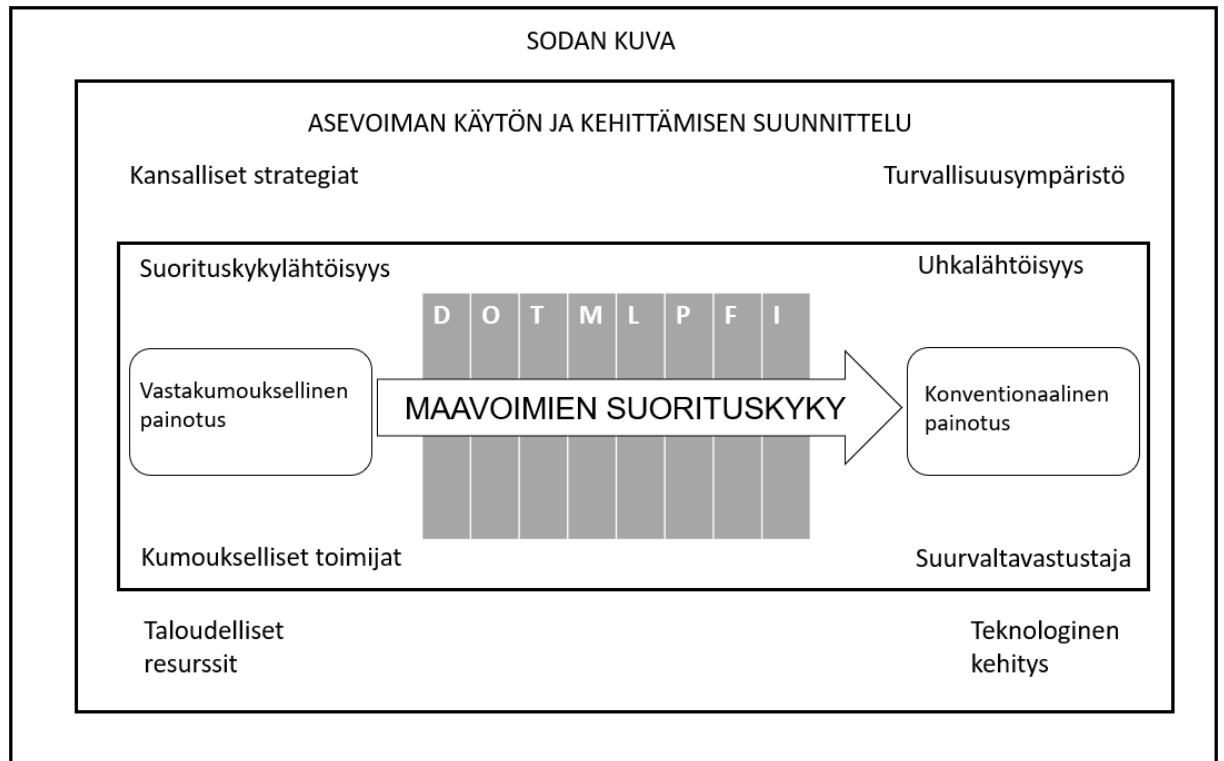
SODAN KUVA

ASEVOIMAN KÄYTÖN JA KEHITTÄMISEN SUUNNITTELU

Kansalliset strategiat

Turvallisuusympäristö

Suorituskykylähtöisyys

Uhkalähtöisyys

D O T M L P F I

Vastakumouksellinen painotus

MAAVOIMIEN SUORITUSKYKY

Konventionaalinen painotus

Kumoukselliset toimijat

Suurvaltavastustaja

Taloudelliset resurssit

Teknologinen kehitys